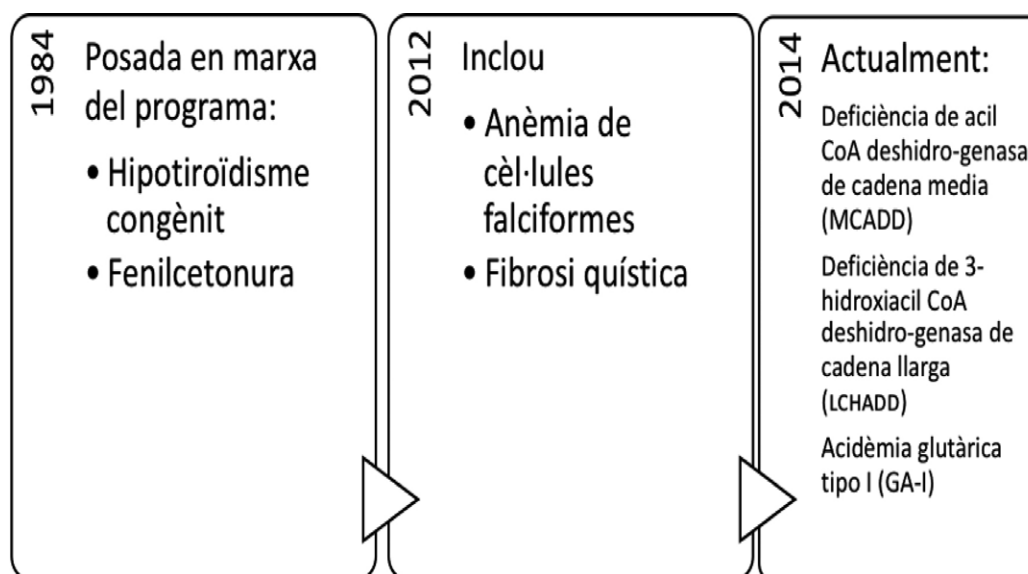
1984

Posada en marxa del programa:

• Hipotiroïdisme congènit

• Fenilcetonura

2012

Inclou

• Anèmia de cèl·lules falciformes

• Fibrosi quística

2014

Actualment:

Deficiència de acil CoA deshidro-genasa de cadena media (MCADD)

Deficiència de 3-hidroxiacil CoA deshidro-genasa de cadena llarga (LCHADD)

Acidèmia glutàrica tipo I (GA-I)